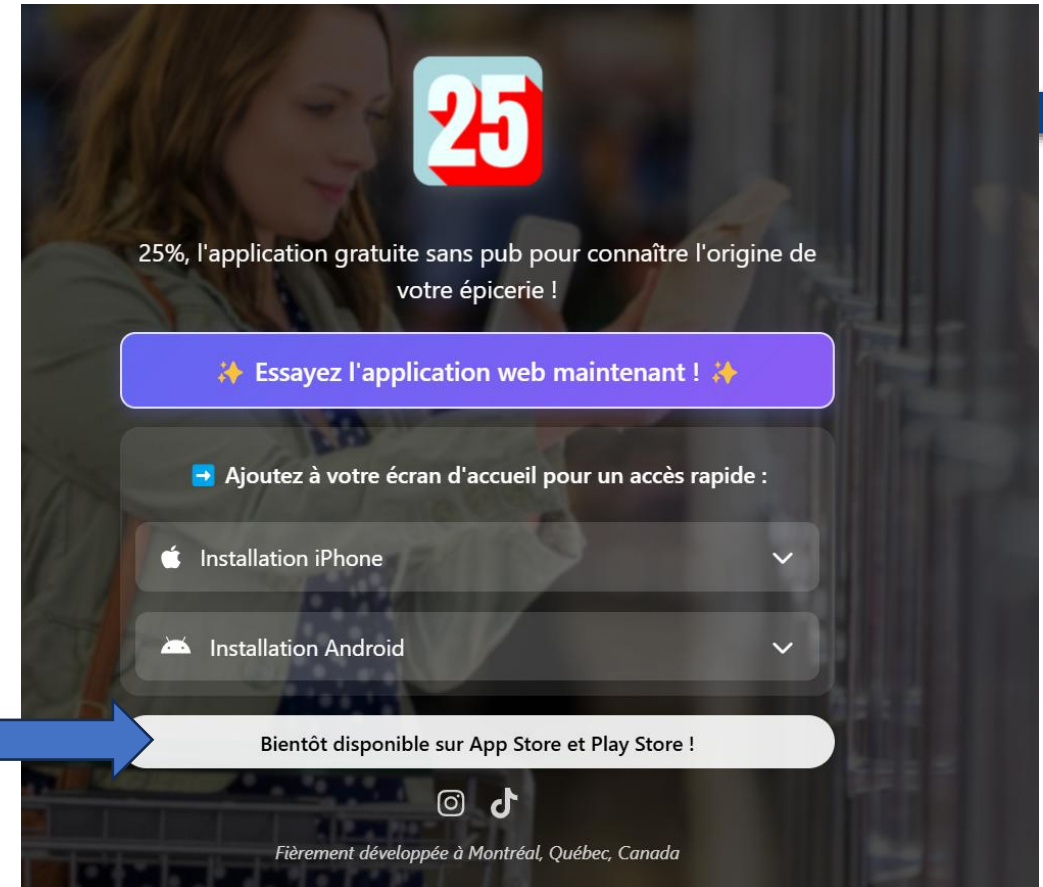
25

25%, l'application gratuite sans pub pour connaître l'origine de votre épicerie !

✨ Essayez l'application web maintenant ! ✨

➡ Ajoutez à votre écran d'accueil pour un accès rapide :

Installation iPhone

Installation Android

Bientôt disponible sur App Store et Play Store !

Fièrement développée à Montréal, Québec, Canada